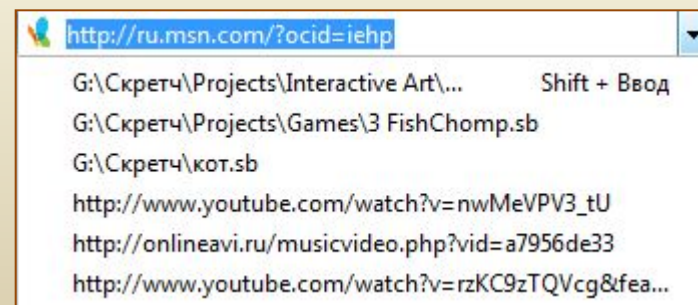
http://ru.msn.com/?ocid=iehp

G:\Скретч\Projects\Interactive Art\... Shift + Ввод

G:\Скретч\Projects\Games\3 FishChomp.sb

G:\Скретч\кот.sb

http://www.youtube.com/watch?v=nwMeVPV3_tU

http://onlineavi.ru/musicvideo.php?vid=a7956de33

http://www.youtube.com/watch?v=rzKC9zTQVcg&fea...